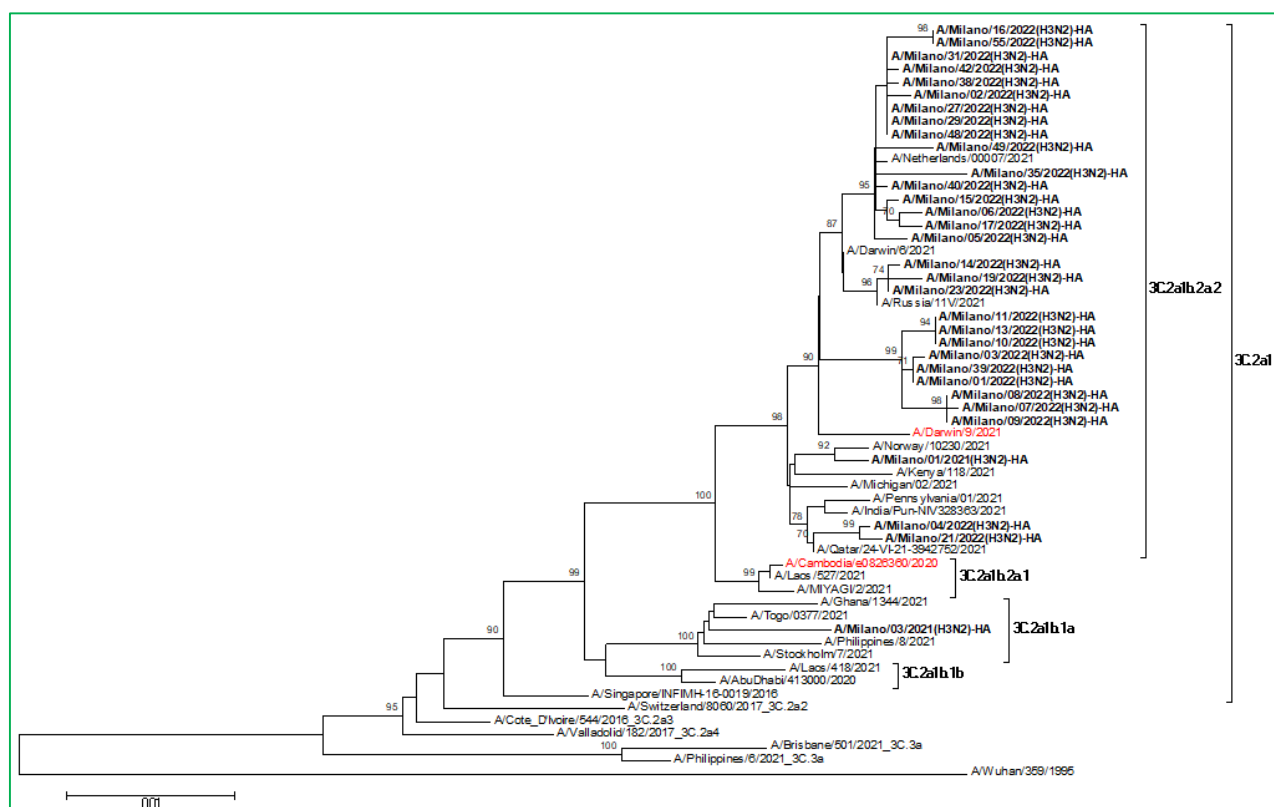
98
A/Milano/16/2022(H3N2)-HA
A/Milano/55/2022(H3N2)-HA
A/Milano/31/2022(H3N2)-HA
A/Milano/42/2022(H3N2)-HA
A/Milano/38/2022(H3N2)-HA
A/Milano/02/2022(H3N2)-HA
A/Milano/27/2022(H3N2)-HA
A/Milano/29/2022(H3N2)-HA
A/Milano/48/2022(H3N2)-HA
A/Milano/49/2022(H3N2)-HA
A/Netherlands/00007/2021
A/Milano/35/2022(H3N2)-HA
95
A/Milano/40/2022(H3N2)-HA
A/Milano/15/2022(H3N2)-HA
70
A/Milano/06/2022(H3N2)-HA
A/Milano/17/2022(H3N2)-HA
87
A/Milano/05/2022(H3N2)-HA
A/Darwin/6/2021
A/Milano/14/2022(H3N2)-HA
74
A/Milano/19/2022(H3N2)-HA
96
A/Milano/23/2022(H3N2)-HA
A/Russia/11V/2021
3C.2a1b.2a.2
94
A/Milano/11/2022(H3N2)-HA
A/Milano/13/2022(H3N2)-HA
A/Milano/10/2022(H3N2)-HA
99
71
A/Milano/03/2022(H3N2)-HA
90
A/Milano/39/2022(H3N2)-HA
A/Milano/01/2022(H3N2)-HA
A/Milano/08/2022(H3N2)-HA
98
A/Milano/07/2022(H3N2)-HA
A/Milano/09/2022(H3N2)-HA
98
A/Darwin/9/2021
92
A/Norway/10230/2021
A/Milano/01/2021(H3N2)-HA
A/Kenya/118/2021
100
A/Michigan/02/2021
A/Pennsylvania/01/2021
A/India/Pun-NIV328363/2021
78
99
A/Milano/04/2022(H3N2)-HA
70
A/Milano/21/2022(H3N2)-HA
A/Qatar/24-VI-21-3942752/2021
3C.2a1
A/Cambodia/e0826360/2020
99
A/Laos/527/2021
3C.2a1b.2a.1
99
A/MIYAGI/2/2021
A/Ghana/1344/2021
A/Togo/0377/2021
A/Milano/03/2021(H3N2)-HA
3C.2a1b.1a
90
100
A/Philippines/8/2021
A/Stockholm/7/2021
100
A/Laos/418/2021
3C.2a1b.1b
A/AbuDhabi/413000/2020
A/Singapore/INFIMH-16-0019/2016
95
A/Switzerland/8060/2017_3C.2a2
A/Cote_DIvoire/544/2016_3C.2a3
A/Valladolid/182/2017_3C.2a4
100
A/Brisbane/501/2021_3C.3a
A/Philippines/6/2021_3C.3a
A/Wuhan/359/1995
0.01